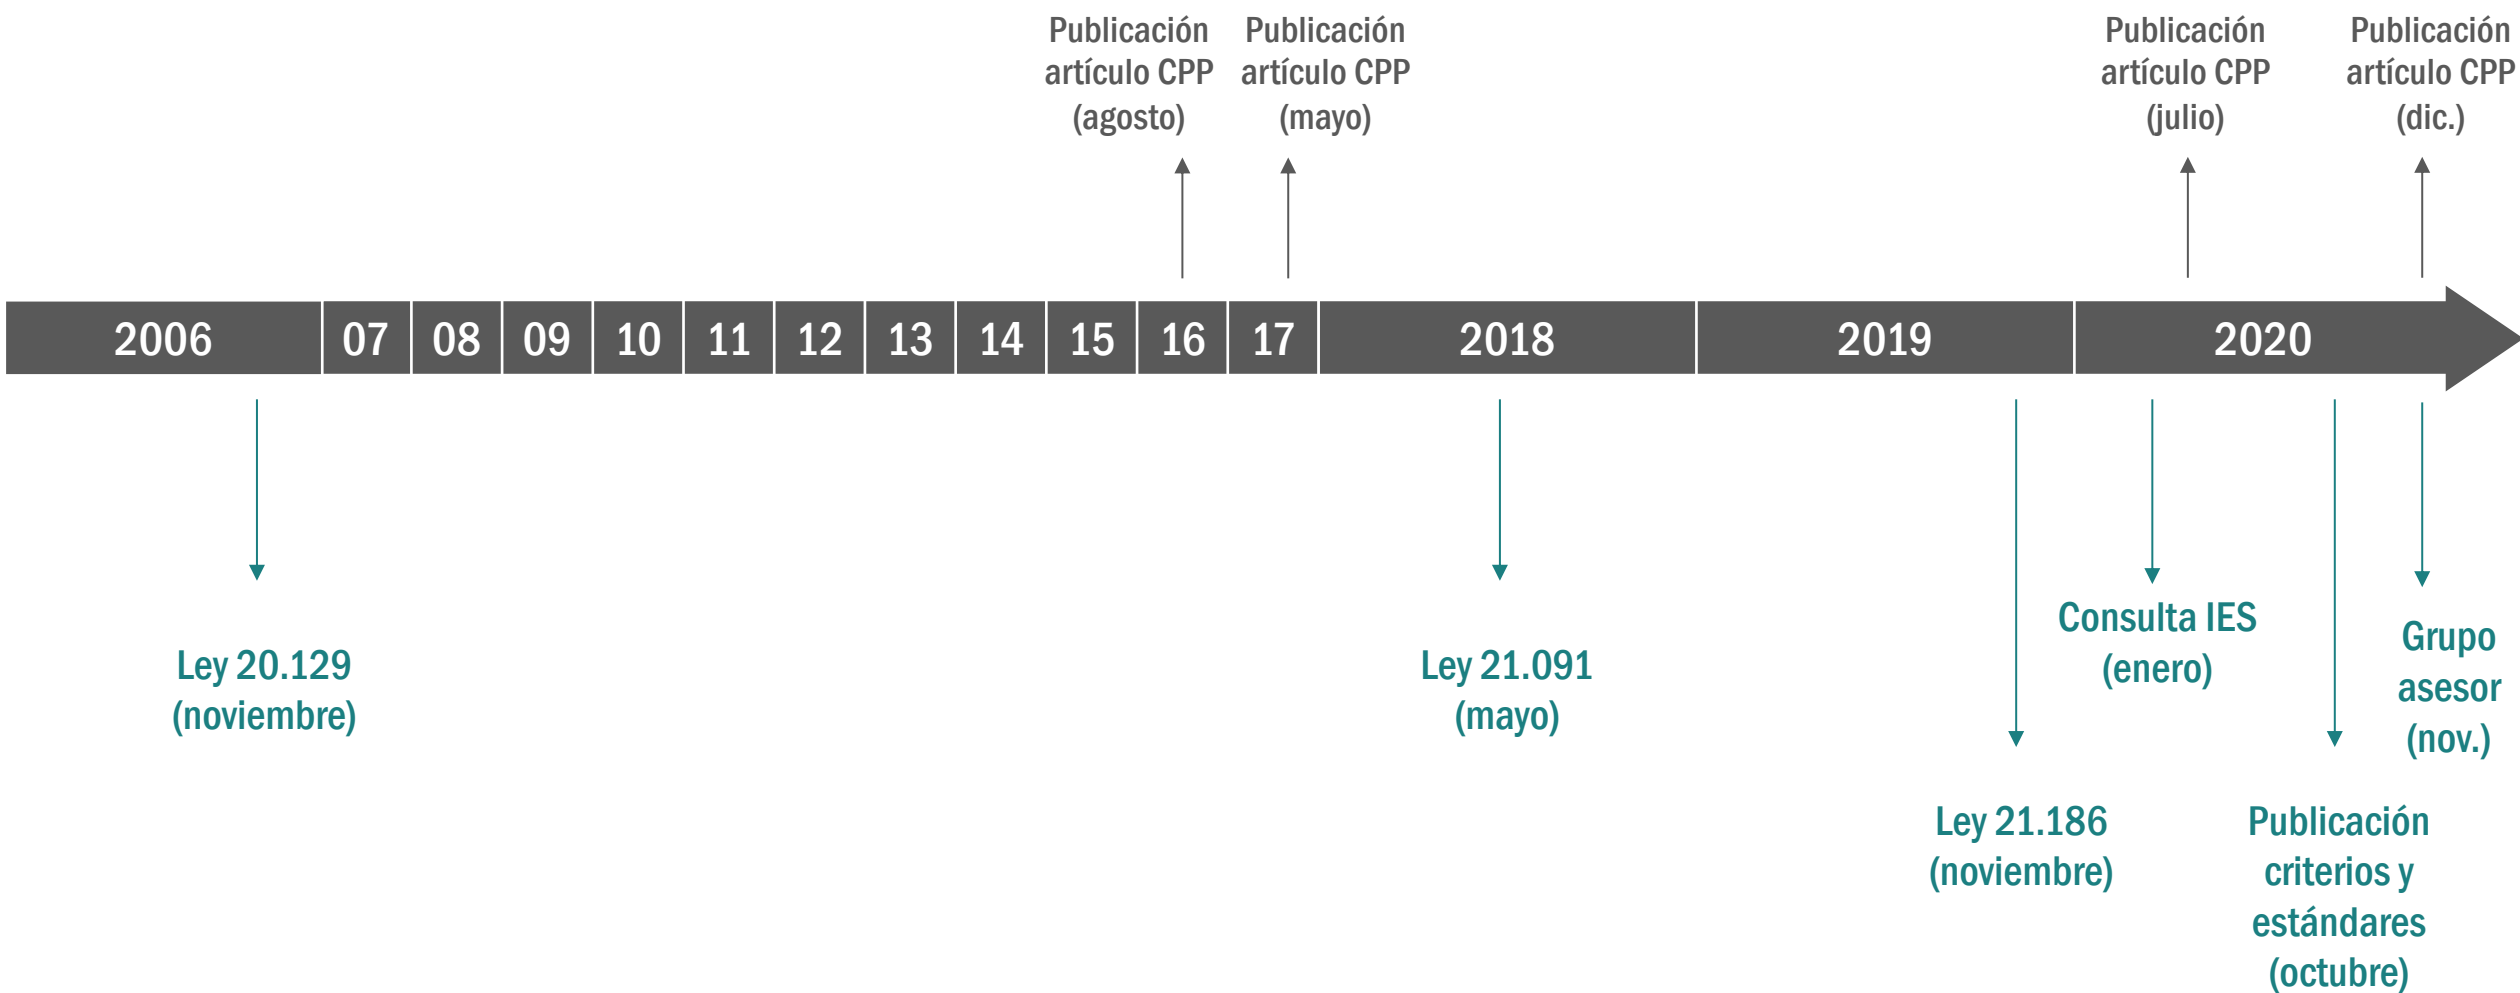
Publicación artículo CPP (agosto)

Publicación artículo CPP (mayo)

Publicación artículo CPP (julio)

Publicación artículo CPP (dic.)

2006 07 08 09 10 11 12 13 14 15 16 17 2018 2019 2020

Ley 20.129 (noviembre)

Ley 21.091 (mayo)

Consulta IES (enero)

Grupo asesor (nov.)

Ley 21.186 (noviembre)

Publicación criterios y estándares (octubre)